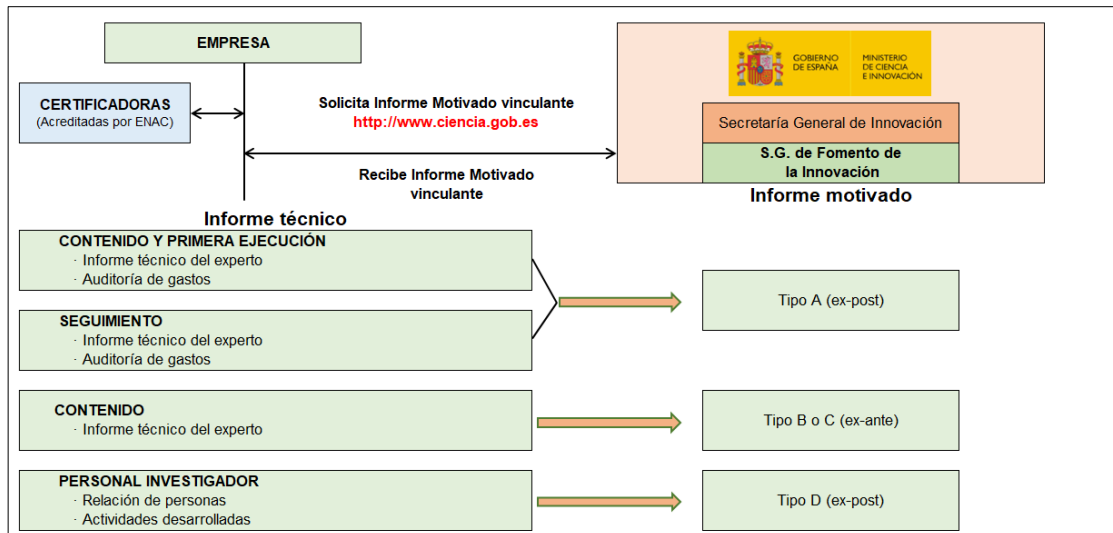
EMPRESA

CERTIFICADORAS
(Acreditadas por ENAC)

Solicita Informe Motivado vinculante
http://www.ciencia.gob.es

Recibe Informe Motivado vinculante

GOBIERNO DE ESPAÑA
MINISTERIO DE CIENCIA E INNOVACIÓN

Secretaría General de Innovación

S.G. de Fomento de la Innovación

Informe motivado

Informe técnico

CONTENIDO Y PRIMERA EJECUCIÓN
· Informe técnico del experto
· Auditoría de gastos

SEGUIMIENTO
· Informe técnico del experto
· Auditoría de gastos

Tipo A (ex-post)

CONTENIDO
· Informe técnico del experto

Tipo B o C (ex-ante)

PERSONAL INVESTIGADOR
· Relación de personas
· Actividades desarrolladas

Tipo D (ex-post)